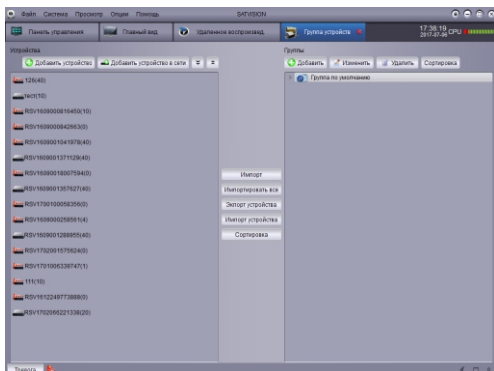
Файл Система Просмотр Опции Помощь SATVISION

Панель управления Главный вид Удаленное воспроизвед. Группа устройств

17:38:19 2017-07-26 CPU

Устройства

Добавить устройство Добавить устройство в сети

126(40)

test(10)

RSV1609000816450(10)

RSV1609000842863(0)

RSV1609001041978(40)

RSV1609001371129(40)

RSV1609001800759(0)

RSV1609001357627(40)

RSV1701000050356(0)

RSV1609000258561(4)

RSV1609001288955(40)

RSV1702001575824(0)

RSV1701006338747(1)

111(10)

RSV1612249773889(0)

RSV1702006221338(20)

Импорт

Импортировать все

Экспорт устройства

Импорт устройства

Сортировка

Группы

Добавить Изменить Удалить Сортировка

Группа по умолчанию

Тревога